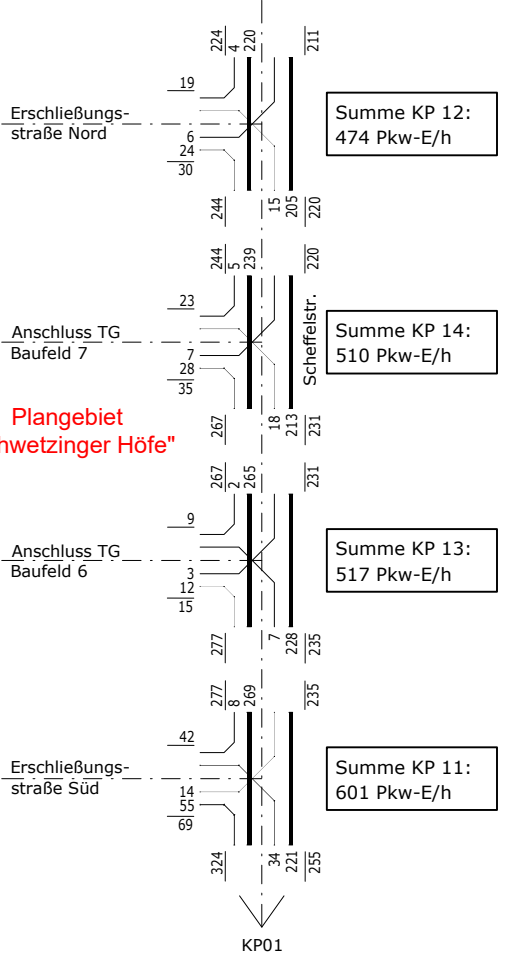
224
4
220
211

19
Erschließungsstraße Nord
6
24
30

Summe KP 12:
474 Pkw-E/h

244
15
205
220

244
5
239
220

23
Anschluss TG
Baufeld 7
7
28
35

Scheffelstr.

Summe KP 14:
510 Pkw-E/h

Plangebiet
hwetzinger Höfe"

267
18
213
231

267
2
265
231

9
Anschluss TG
Baufeld 6
3
12
15

Summe KP 13:
517 Pkw-E/h

277
7
228
235

277
8
269
235

42
Erschließungsstraße Süd
14
55
69

Summe KP 11:
601 Pkw-E/h

324
34
221
255

KP01